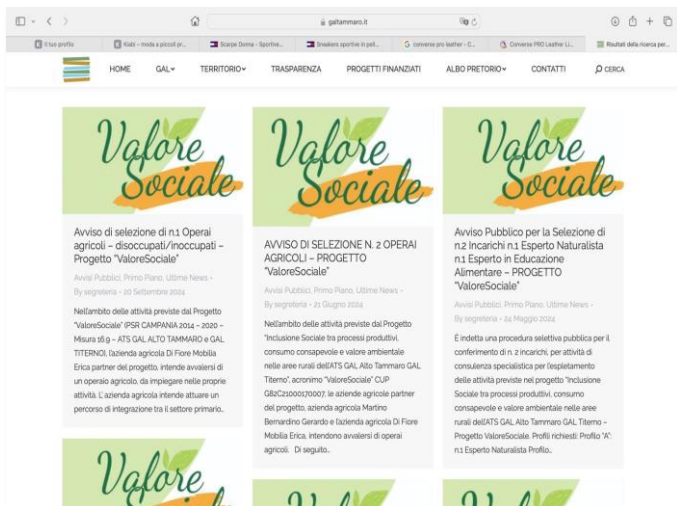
galtammaro.it

Il tuo profilo | Kiabi – moda a piccoli pr... | Scarpe Donna - Sportive... | Sneakers sportive in pell... | converse pro leather - C... | Converse PRO Leather Li... | Risultati della ricerca per...

HOME GAL TERRITORIO TRASPARENZA PROGETTI FINANZIATI ALBO PRETORIO CONTATTI CERCA

Valore Sociale

Avviso di selezione di n.1 Operai agricoli – disoccupati/inoccupati – Progetto "ValoreSociale"

Avvisi Pubblici, Primo Piano, Ultime News • By segreteria • 20 Settembre 2024

Nell'ambito delle attività previste dal Progetto "ValoreSociale" (PSR CAMPANIA 2014 – 2020 – Misura 16.9 – ATS GAL ALTO TAMMARO e GAL TITERNO), l'azienda agricola Di Fiore Mobilia Erica partner del progetto, intende avvalersi di un operaio agricolo, da impiegare nelle proprie attività. L'azienda agricola intende attuare un percorso di integrazione tra il settore primario...

Valore Sociale

AVVISO DI SELEZIONE N. 2 OPERAI AGRICOLI – PROGETTO "ValoreSociale"

Avvisi Pubblici, Primo Piano, Ultime News • By segreteria • 21 Giugno 2024

Nell'ambito delle attività previste dal Progetto "Inclusione Sociale tra processi produttivi, consumo consapevole e valore ambientale nelle aree rurali dell'ATS GAL Alto Tammaro GAL Titerno", acronimo "ValoreSociale" CUP G82C21000170007, le aziende agricole partner del progetto, azienda agricola Martino Bernardino Gerardo e l'azienda agricola Di Fiore Mobilia Erica, intendono avvalersi di operai agricoli. Di seguito...

Valore Sociale

Avviso Pubblico per la Selezione di n.2 Incarichi n.1 Esperto Naturalista n.1 Esperto in Educazione Alimentare – PROGETTO "ValoreSociale"

Avvisi Pubblici, Primo Piano, Ultime News • By segreteria • 24 Maggio 2024

È indetta una procedura selettiva pubblica per il conferimento di n. 2 incarichi, per attività di consulenza specialistica per l'espletamento delle attività previste nel progetto "Inclusione Sociale tra processi produttivi, consumo consapevole e valore ambientale nelle aree rurali dell'ATS GAL Alto Tammaro GAL Titerno – Progetto ValoreSociale. Profili richiesti: Profilo "A": n.1 Esperto Naturalista Profilo...

Valore